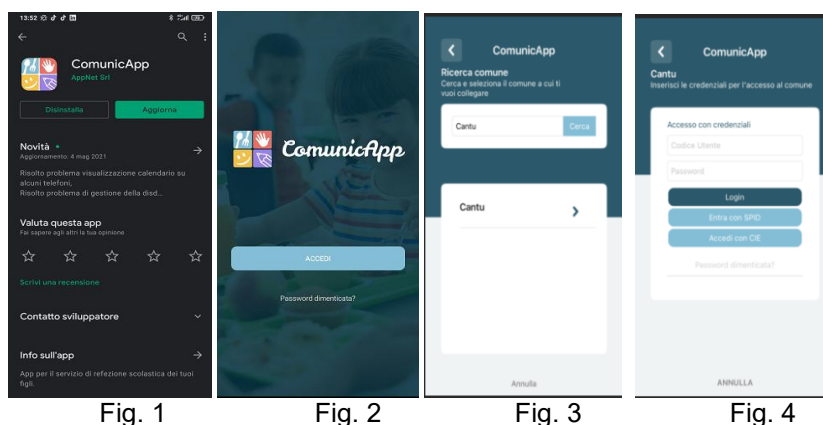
13:52

ComunicApp
AppNet Srl

Disinstalla
Aggiorna

Novità •
Aggiornamento: 4 mag 2021

Risolto problema visualizzazione calendario su alcuni telefoni,
Risolto problema di gestione della disd...

Valuta questa app
Fai sapere agli altri la tua opinione

Scrivi una recensione

Contatto sviluppatore

Info sull'app

App per il servizio di refezione scolastica dei tuoi figli.

Fig. 1

ComunicApp

ACCEDI

Password dimenticata?

Fig. 2

ComunicApp

Ricerca comune
Cerca e seleziona il comune a cui ti vuoi collegare

Cantu
Cerca

Cantu

Annulla

Fig. 3

ComunicApp

Cantu
Inserisci le credenziali per l'accesso al comune

Accesso con credenziali

Codice Utente

Password

Login

Entra con SPID

Accedi con CIE

Password dimenticata?

ANNULLA

Fig. 4